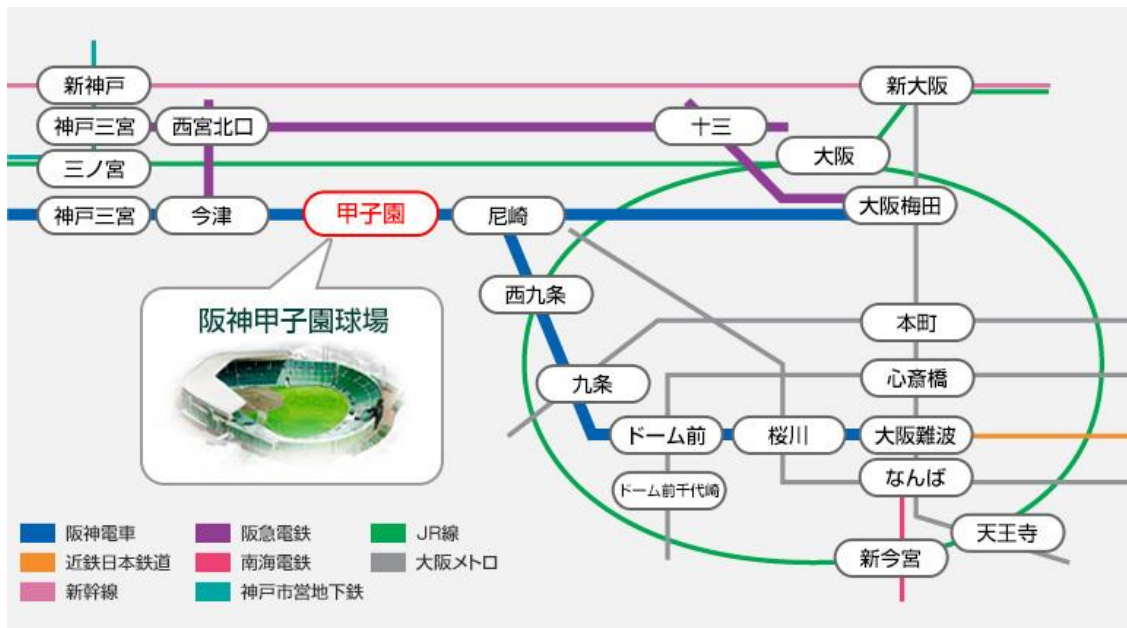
新神戸
新大阪
神戸三宮
西宮北口
十三
三ノ宮
大阪
神戸三宮
今津
甲子園
尼崎
大阪梅田
西九条
阪神甲子園球場
本町
九条
心斎橋
ドーム前
桜川
大阪難波
ドーム前千代崎
なんば
天王寺
新今宮

| | | |
|---|---|---|
| 阪神電車 | 阪急電鉄 | JR線 |
| 近鉄日本鉄道 | 南海電鉄 | 大阪メトロ |
| 新幹線 | 神戸市営地下鉄 | |